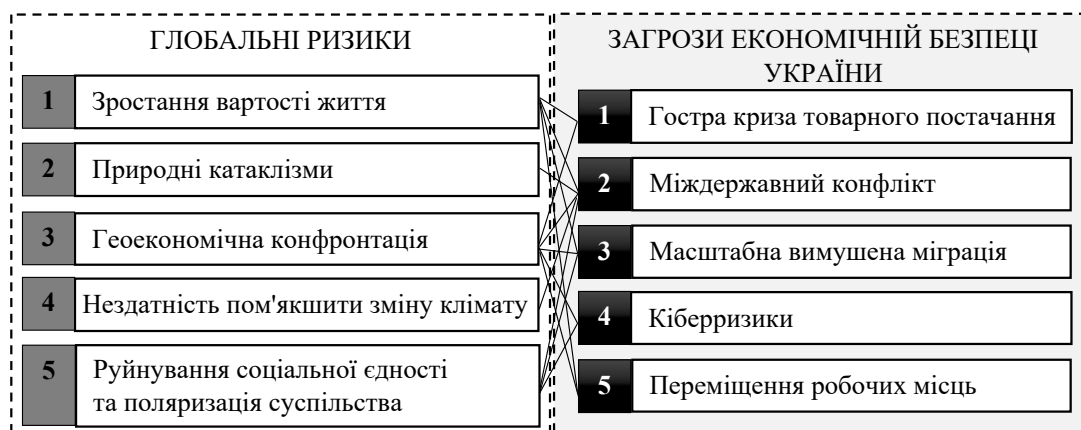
ГЛОБАЛЬНІ РИЗИКИ

1 Зростання вартості життя

2 Природні катаклізми

3 Геоекономічна конфронтація

4 Нездатність пом'якшити зміну клімату

5 Руйнування соціальної єдності та поляризація суспільства

ЗАГРОЗИ ЕКОНОМІЧНІЙ БЕЗПЕЦІ УКРАЇНИ

1 Гостра криза товарного постачання

2 Міждержавний конфлікт

3 Масштабна вимушена міграція

4 Кіберризики

5 Переміщення робочих місць